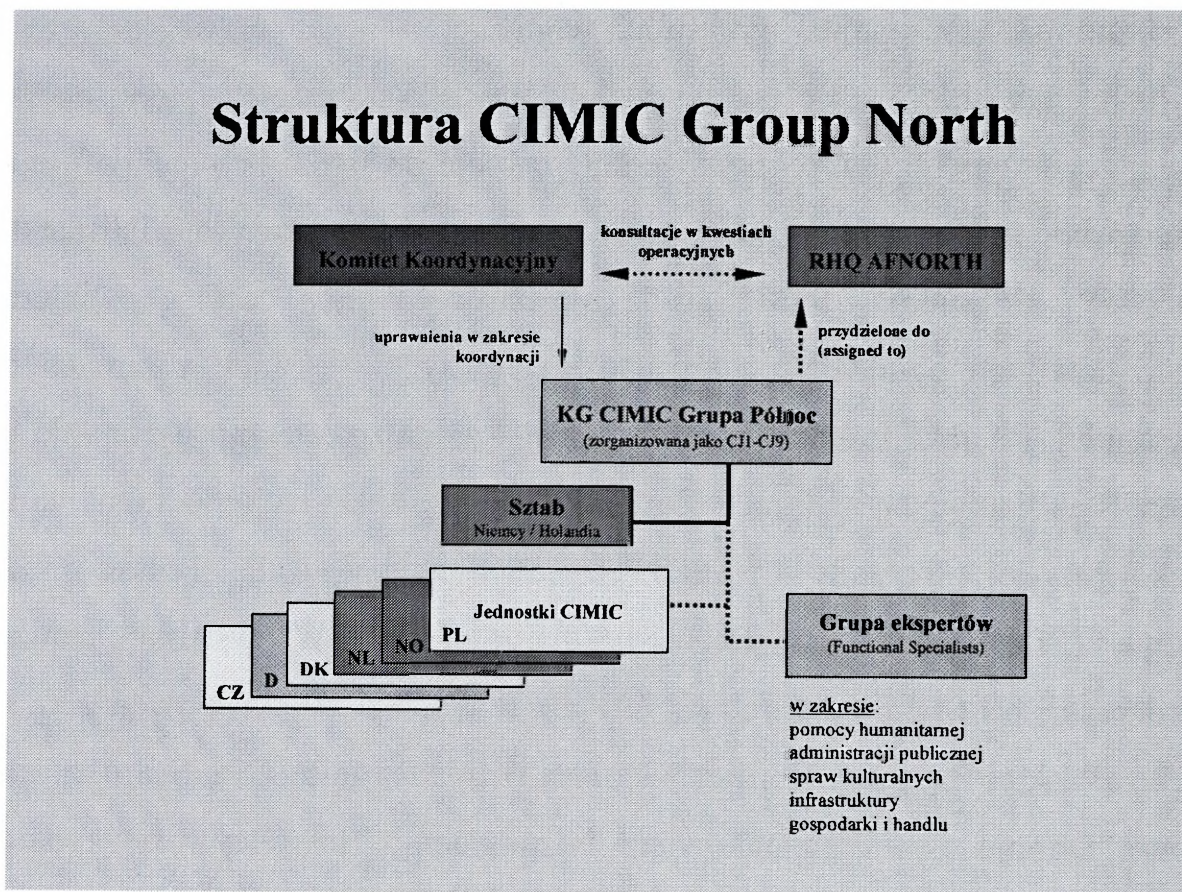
Struktura CIMIC Group North

Komitet Koordynacyjny

konsultacje w kwestiach operacyjnych

RHQ AFNORTH

uprawnienia w zakresie koordynacji

przydzielone do (assigned to)

KG CIMIC Grupa Północ
(zorganizowana jako CJ1-CJ9)

Sztab
Niemcy / Holandia

Jednostki CIMIC

PL

NO

NL

DK

D

CZ

Grupa ekspertów
(Functional Specialists)

w zakresie:
pomocy humanitarnej
administracji publicznej
spraw kulturalnych
infrastruktury
gospodarki i handlu